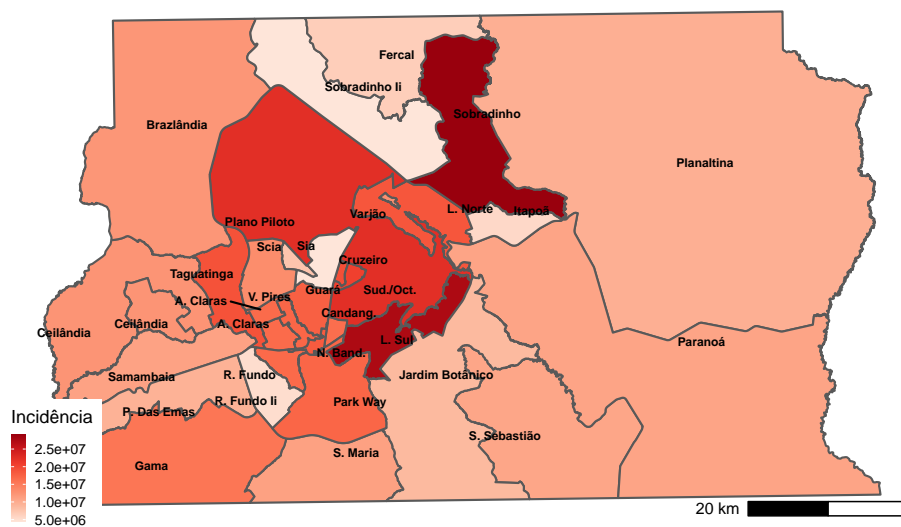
Fercal
Sobradinho Ii
Sobradinho
Brazlândia
Planaltina
Plano Piloto
Varjão
L. Norte
Itapoã
Scia
Sia
Cruzeiro
Taguatinga
A. Claras
V. Pires
Guará
Sud./Oct.
Ceilândia
Ceilândia
A. Claras
Candang.
L. Sul
Paranoá
N. Band.
Samambaia
R. Fundo
Jardim Botânico
Incidência
P. Das Emas
R. Fundo Ii
Park Way
S. Sebastião
2.5e+07
2.0e+07
1.5e+07
1.0e+07
5.0e+06
Gama
S. Maria
20 km